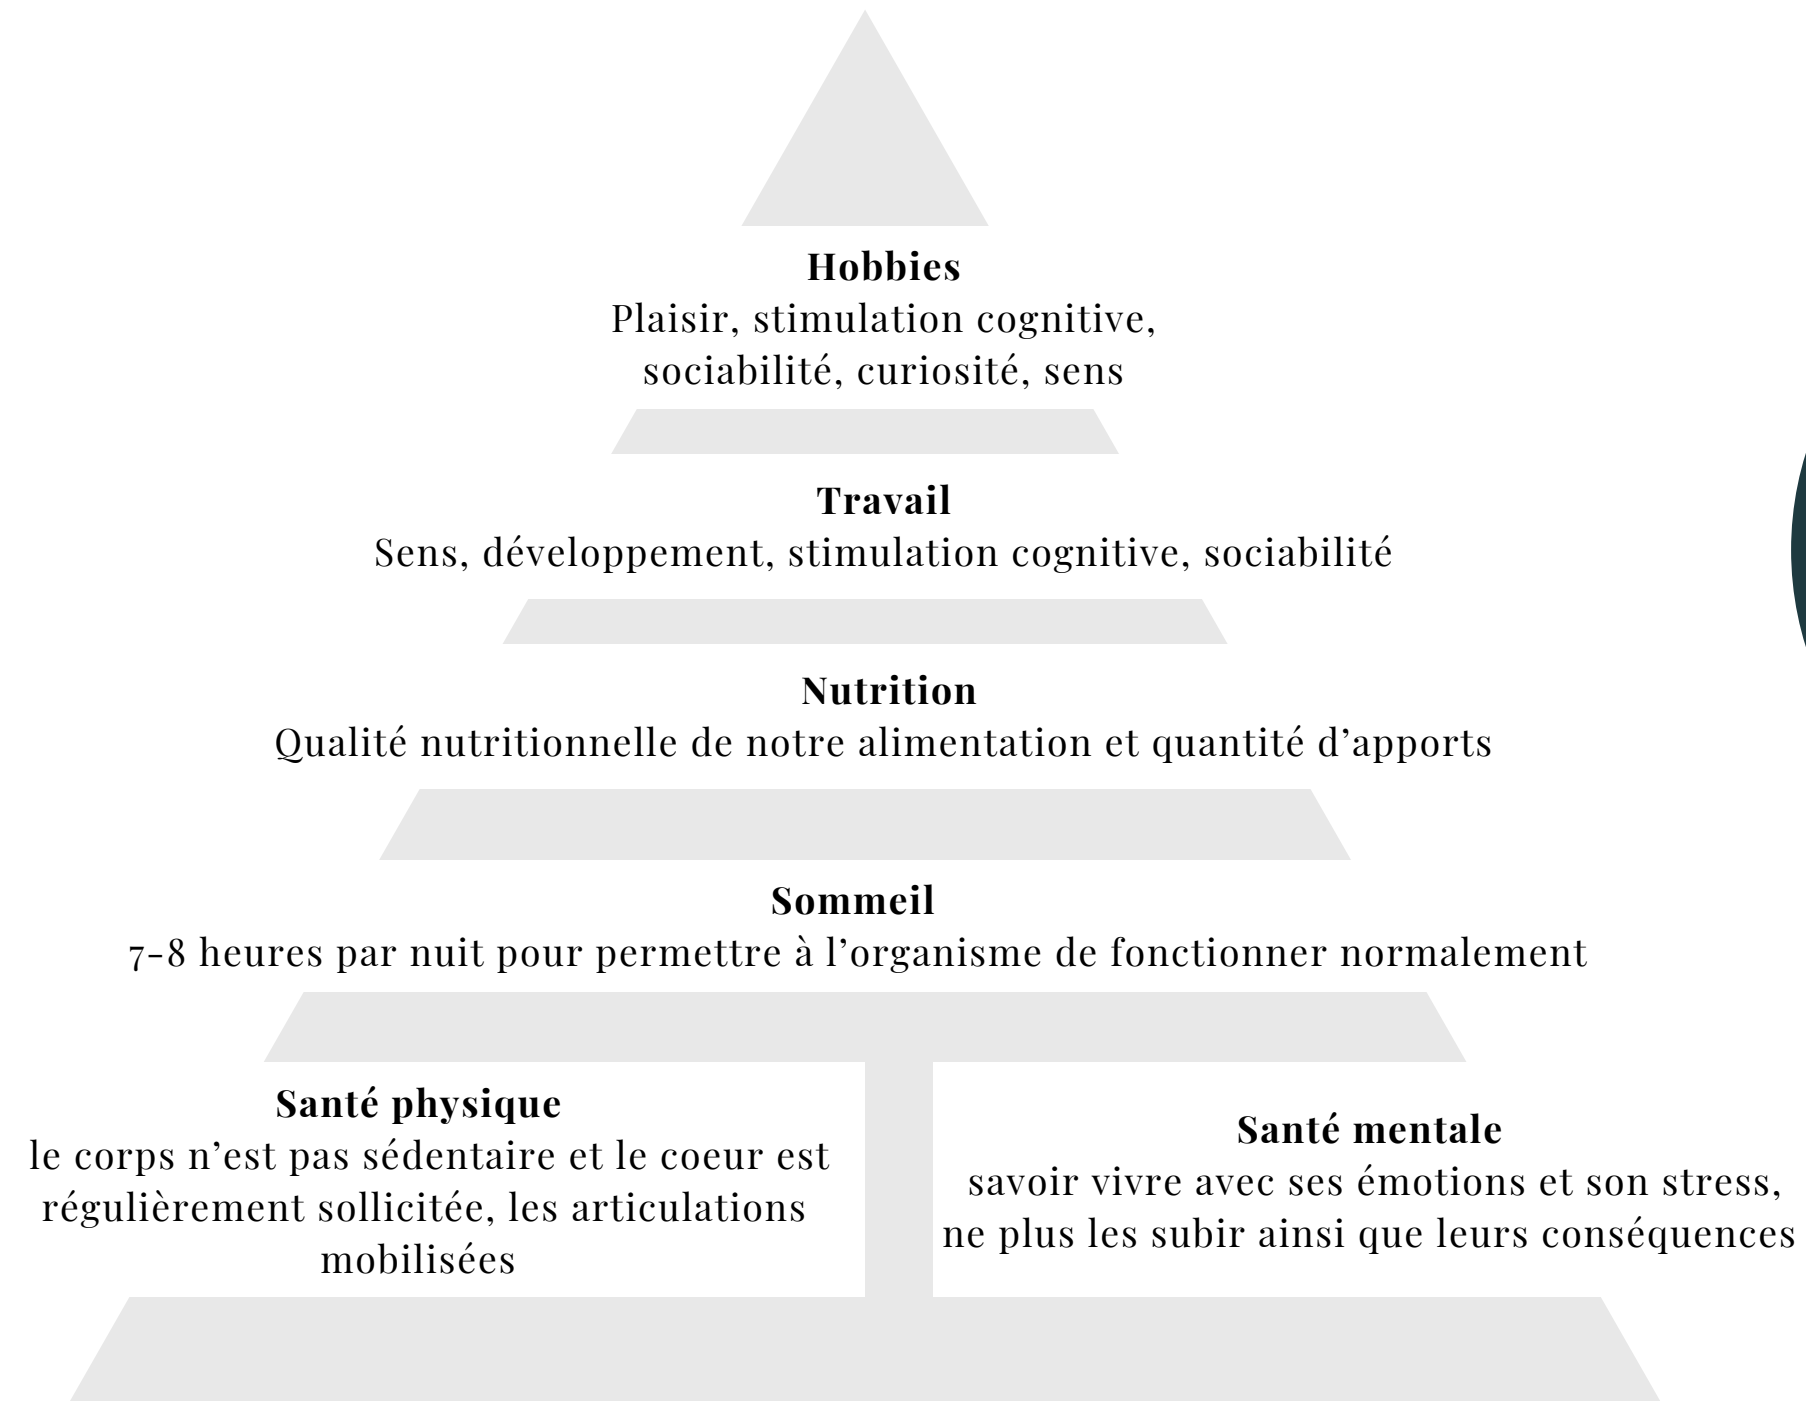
**Hobbies**
Plaisir, stimulation cognitive, sociabilité, curiosité, sens

**Travail**
Sens, développement, stimulation cognitive, sociabilité

**Nutrition**
Qualité nutritionnelle de notre alimentation et quantité d'apports

**Sommeil**
7-8 heures par nuit pour permettre à l'organisme de fonctionner normalement

**Santé physique**
le corps n'est pas sédentaire et le coeur est régulièrement sollicitée, les articulations mobilisées

**Santé mentale**
savoir vivre avec ses émotions et son stress, ne plus les subir ainsi que leurs conséquences